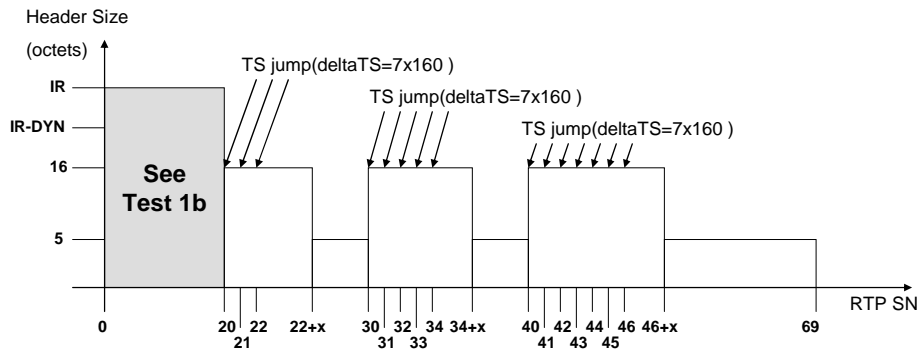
Header Size

(octets)

IR

IR-DYN

16

5

See Test 1b

TS jump(deltaTS=7x160 )

TS jump(deltaTS=7x160 )

TS jump(deltaTS=7x160 )

RTP SN

0

20

21

22

22+x

30

31

32

33

34

34+x

40

41

42

43

44

45

46

46+x

69